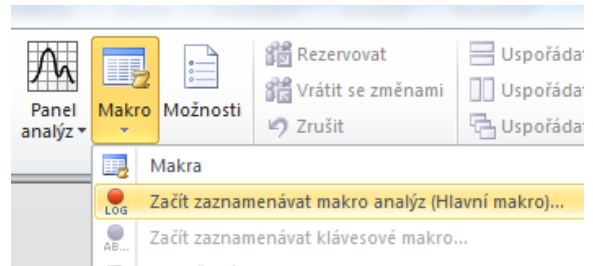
Panel analýz ▾

Makro ▾

Možnosti

Rezervovat

Vrátit se změnami

Zrušit

Uspořádat

Uspořádat

Uspořádat

Makra

LOG Začít zaznamenávat makro analýz (Hlavní makro)...

AB... Začít zaznamenávat klávesové makro...